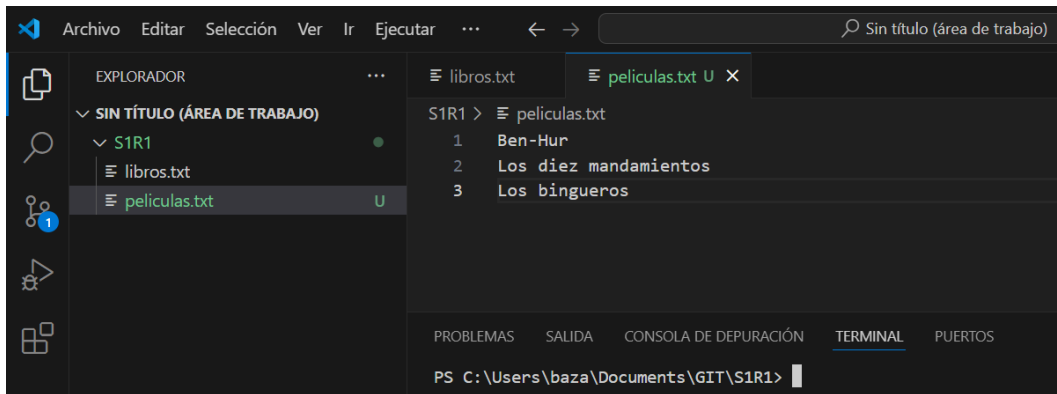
Archivo Editar Selección Ver Ir Ejecutar ··· ← → Sin título (área de trabajo)

EXPLORADOR ···
SIN TÍTULO (ÁREA DE TRABAJO)
S1R1
libros.txt
peliculas.txt U

1

libros.txt
peliculas.txt U ×

S1R1 > peliculas.txt
1 Ben-Hur
2 Los diez mandamientos
3 Los bingueros

PROBLEMAS SALIDA CONSOLA DE DEPURACIÓN TERMINAL PUERTOS

PS C:\Users\baza\Documents\GIT\S1R1>